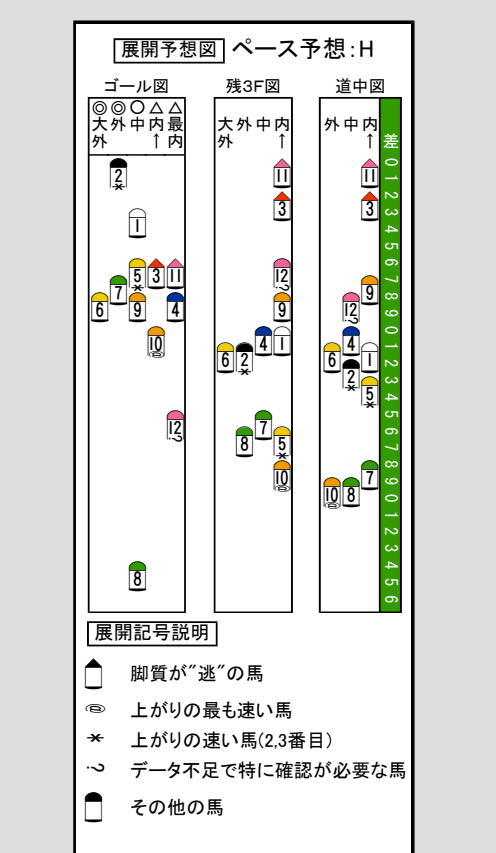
展開予想図 ペース予想:H

ゴール図

◎大外 ◎外 ○中 △内↑ △最内

2
1
5 3 11
7
6 9 4
10
12
8

残3F図

大外 外 中 内↑

11
3
12
9
4 1
6 2
7
8 5
10

道中図

外 中 内↑

差 0 1 2 3 4 5 6 7 8 9 0 1 2 3 4 5 6 7 8 9 0 1 2 3 4 5 6

11
3
9
12
4
6 1
2
5
7
10 8

展開記号説明

脚質が"逃"の馬
上がりの最も速い馬
上がりの速い馬(2,3番目)
データ不足で特に確認が必要な馬
その他の馬